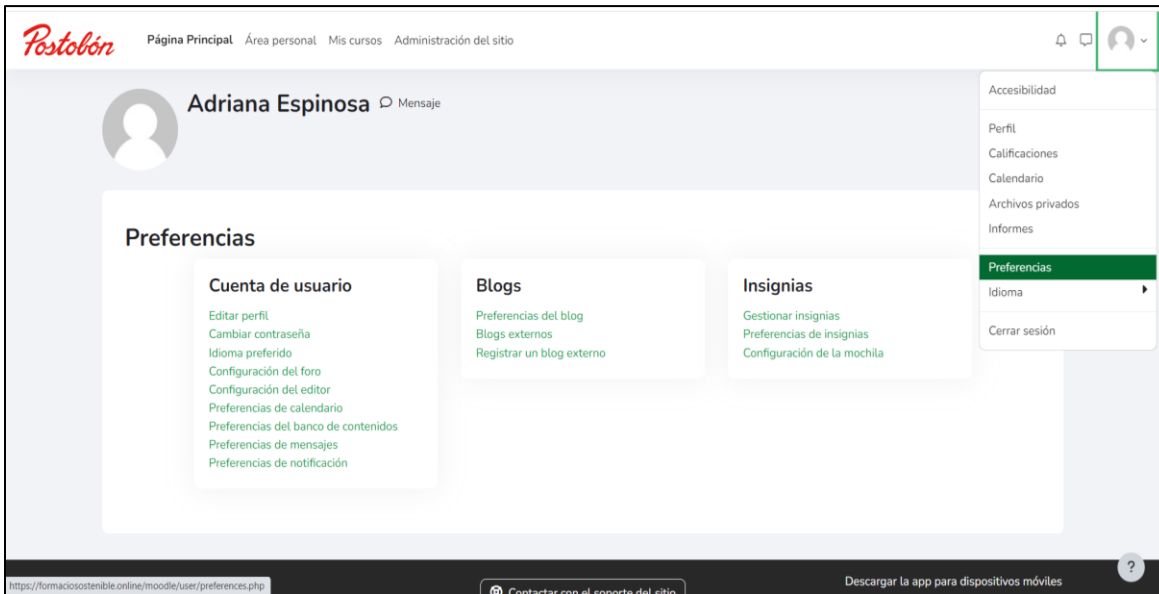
Postobón Página Principal Área personal Mis cursos Administración del sitio

Adriana Espinosa Mensaje

Accesibilidad

Perfil
Calificaciones
Calendario
Archivos privados
Informes

Preferencias
Idioma

Cerrar sesión

Preferencias

Cuenta de usuario
Editar perfil
Cambiar contraseña
Idioma preferido
Configuración del foro
Configuración del editor
Preferencias de calendario
Preferencias del banco de contenidos
Preferencias de mensajes
Preferencias de notificación

Blogs
Preferencias del blog
Blogs externos
Registrar un blog externo

Insignias
Gestionar insignias
Preferencias de insignias
Configuración de la mochila

https://formaciosostenible.online/moodle/user/preferences.php

Contactar con el soporte del sitio

Descargar la app para dispositivos móviles

?